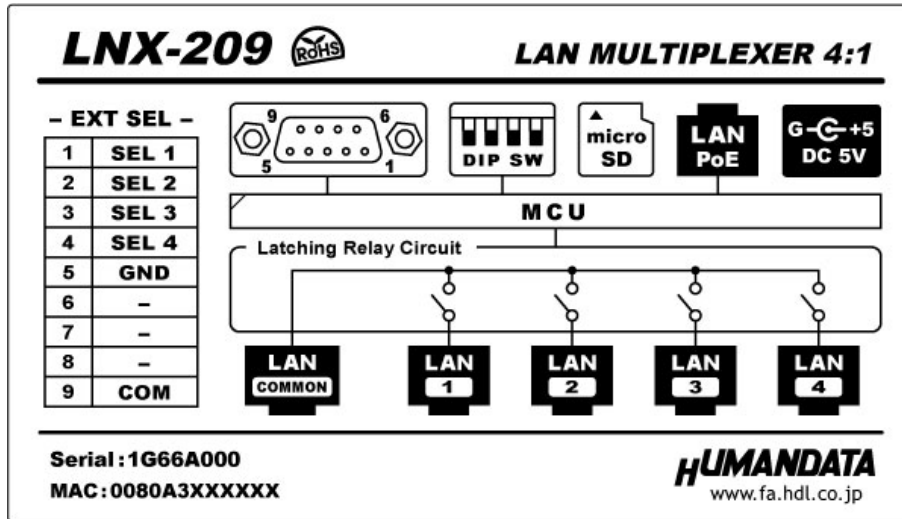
LNX-209 RoHS

LAN MULTIPLEXER 4:1

– EXT SEL –

| | |
|---|---|
| 1 | SEL 1 |
| 2 | SEL 2 |
| 3 | SEL 3 |
| 4 | SEL 4 |
| 5 | GND |
| 6 | – |
| 7 | – |
| 8 | – |
| 9 | COM |

9 6 5 1

DIP SW

▲ micro SD

LAN PoE

G +5 DC 5V

MCU

Latching Relay Circuit

LAN COMMON

LAN 1

LAN 2

LAN 3

LAN 4

Serial : 1G66A000

MAC : 0080A3XXXXXX

HUMANDATA

www.fa.hdl.co.jp